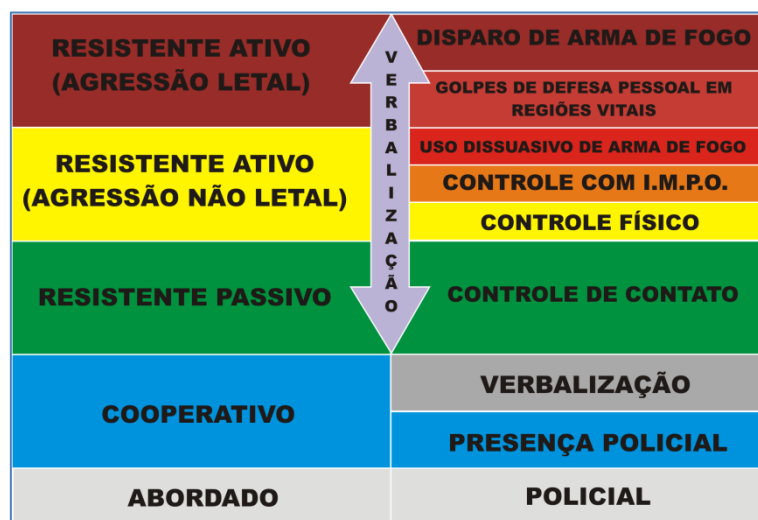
RESISTENTE ATIVO (AGRESSÃO LETAL)

DISPARO DE ARMA DE FOGO

GOLPES DE DEFESA PESSOAL EM REGIÕES VITAIS

V E R B A L I Z A Ç Ã O

RESISTENTE ATIVO (AGRESSÃO NÃO LETAL)

USO DISSUASIVO DE ARMA DE FOGO

CONTROLE COM I.M.P.O.

CONTROLE FÍSICO

RESISTENTE PASSIVO

CONTROLE DE CONTATO

COOPERATIVO

VERBALIZAÇÃO

PRESENÇA POLICIAL

ABORDADO

POLICIAL